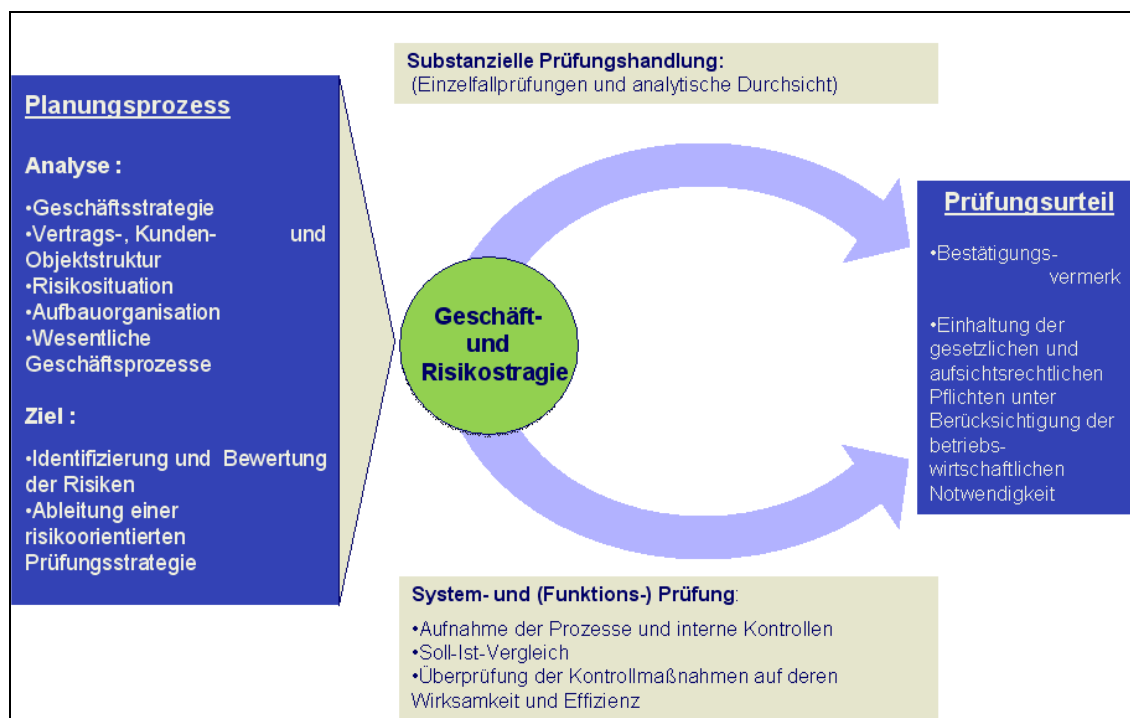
Planungsprozess

Analyse :

•Geschäftsstrategie
•Vertrags-, Kunden- und Objektstruktur
•Risikosituation
•Aufbauorganisation
•Wesentliche Geschäftsprozesse

Ziel :

•Identifizierung und Bewertung der Risiken
•Ableitung einer risikoorientierten Prüfungsstrategie

Substanzielle Prüfungshandlung:
(Einzelfallprüfungen und analytische Durchsicht)

Geschäft- und Risikostragie

System- und (Funktions-) Prüfung:

•Aufnahme der Prozesse und interne Kontrollen
•Soll-Ist-Vergleich
•Überprüfung der Kontrollmaßnahmen auf deren Wirksamkeit und Effizienz

Prüfungsurteil

•Bestätigungsvermerk

•Einhaltung der gesetzlichen und aufsichtsrechtlichen Pflichten unter Berücksichtigung der betriebswirtschaftlichen Notwendigkeit